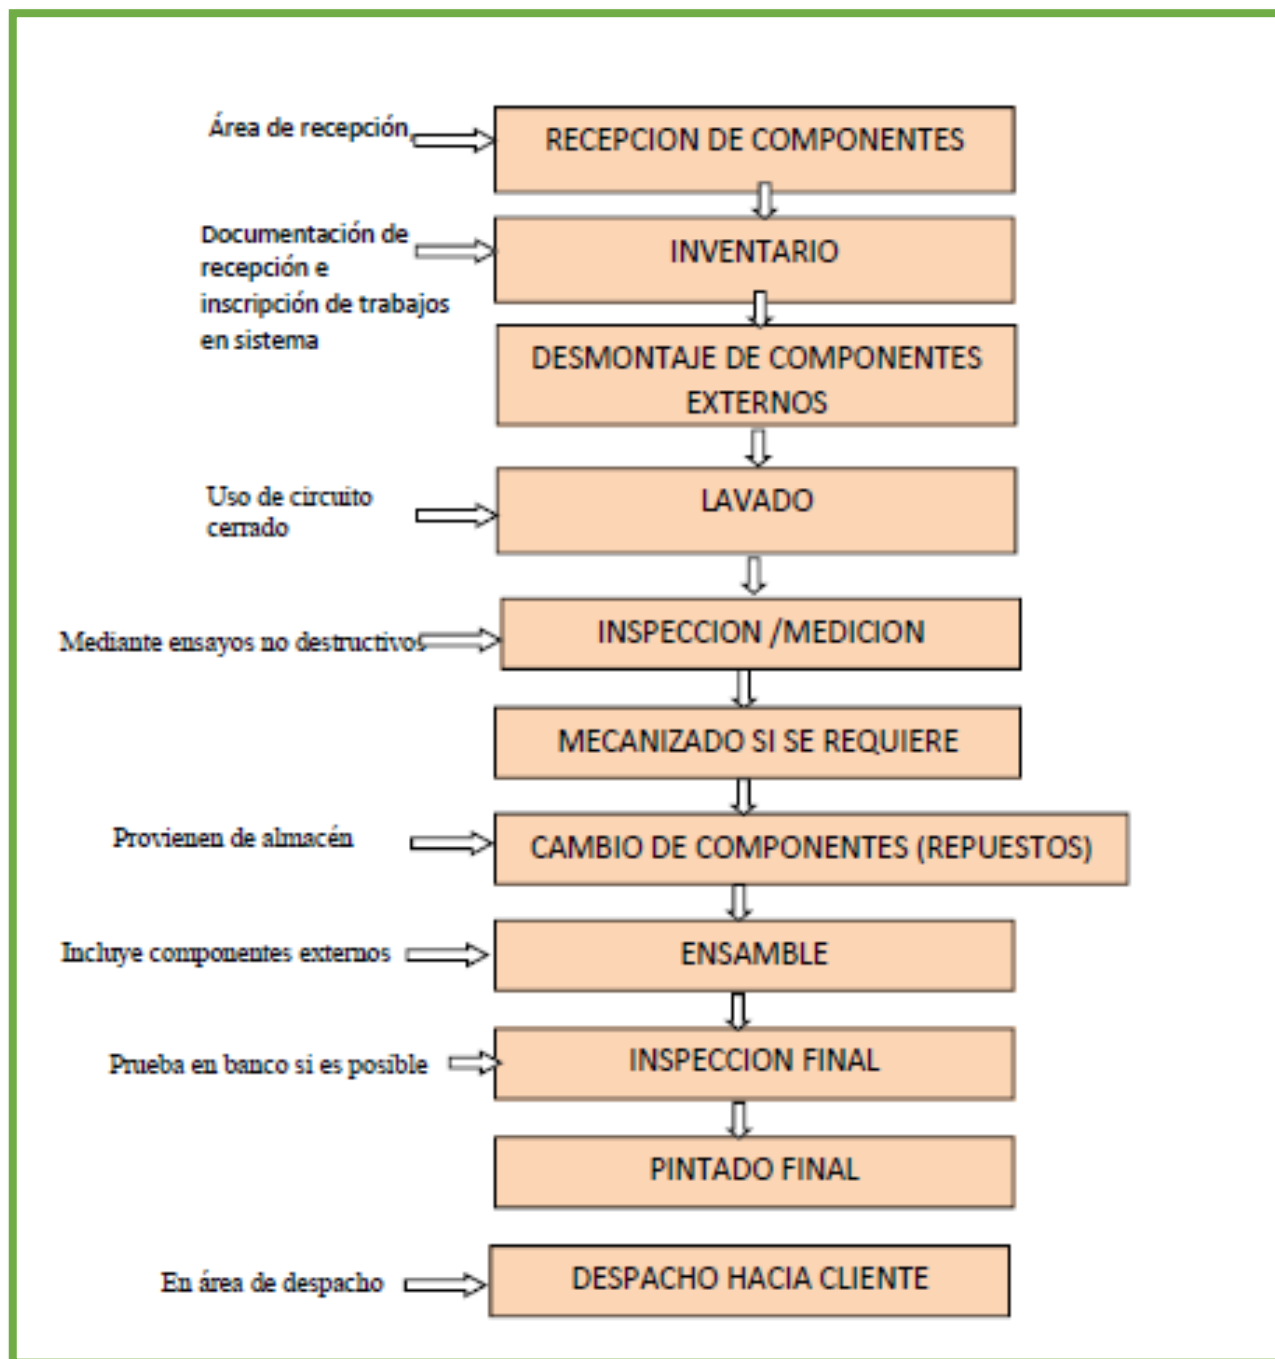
Área de recepción
RECEPCION DE COMPONENTES

Documentación de recepción e inscripción de trabajos en sistema
INVENTARIO

DESMONTAJE DE COMPONENTES EXTERNOS

Uso de circuito cerrado
LAVADO

Mediante ensayos no destructivos
INSPECCION /MEDICION

MECANIZADO SI SE REQUIERE

Provienen de almacén
CAMBIO DE COMPONENTES (REPUESTOS)

Incluye componentes externos
ENSAMBLE

Prueba en banco si es posible
INSPECCION FINAL

PINTADO FINAL

En área de despacho
DESPACHO HACIA CLIENTE